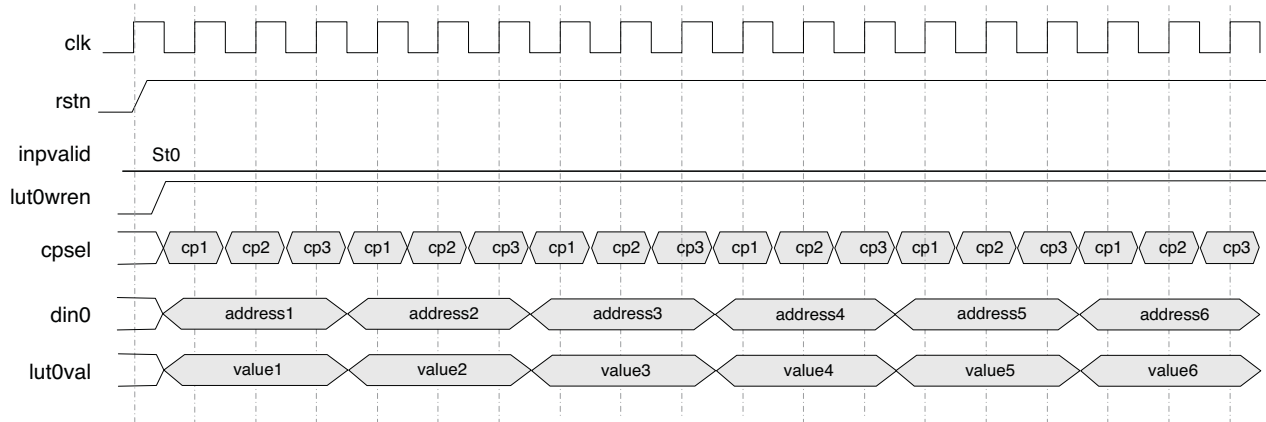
clk

rstn

inpvalid St0

lut0wren

cpsel cp1 cp2 cp3 cp1 cp2 cp3 cp1 cp2 cp3 cp1 cp2 cp3 cp1 cp2 cp3 cp1 cp2 cp3

din0 address1 address2 address3 address4 address5 address6

lut0val value1 value2 value3 value4 value5 value6